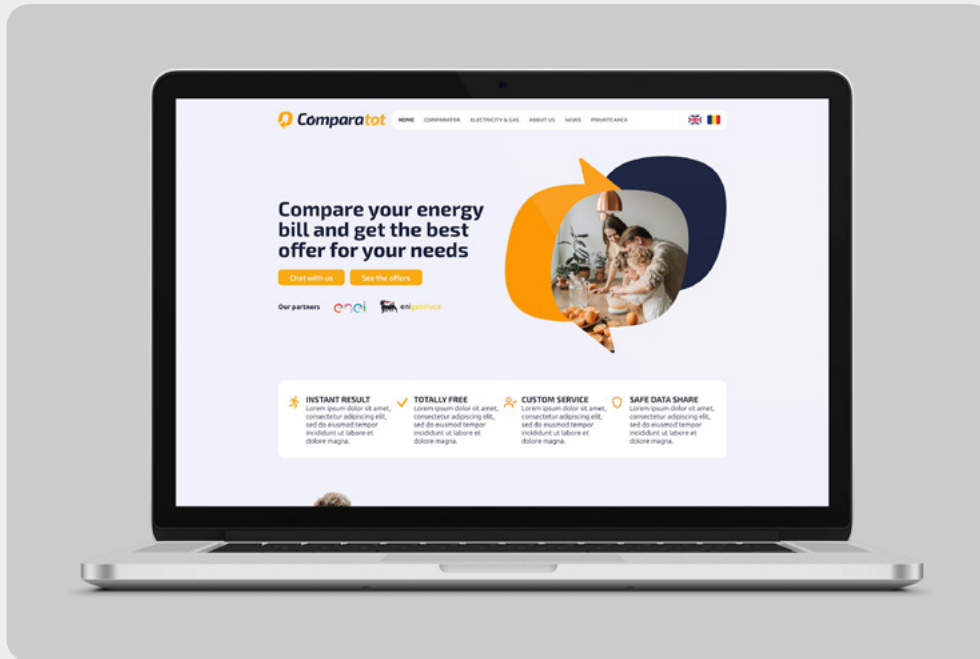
Comparatot

HOME COMPARATOR ELECTRICITY & GAS ABOUT US NEWS PRIVATE AREA

Compare your energy bill and get the best offer for your needs

Chat with us See the offers

Our partners enel eni gas e luce

INSTANT RESULT
Lorem ipsum dolor sit amet, consectetur adipiscing elit, sed do eiusmod tempor incididunt ut labore et dolore magna.

TOTALLY FREE
Lorem ipsum dolor sit amet, consectetur adipiscing elit, sed do eiusmod tempor incididunt ut labore et dolore magna.

CUSTOM SERVICE
Lorem ipsum dolor sit amet, consectetur adipiscing elit, sed do eiusmod tempor incididunt ut labore et dolore magna.

SAFE DATA SHARE
Lorem ipsum dolor sit amet, consectetur adipiscing elit, sed do eiusmod tempor incididunt ut labore et dolore magna.